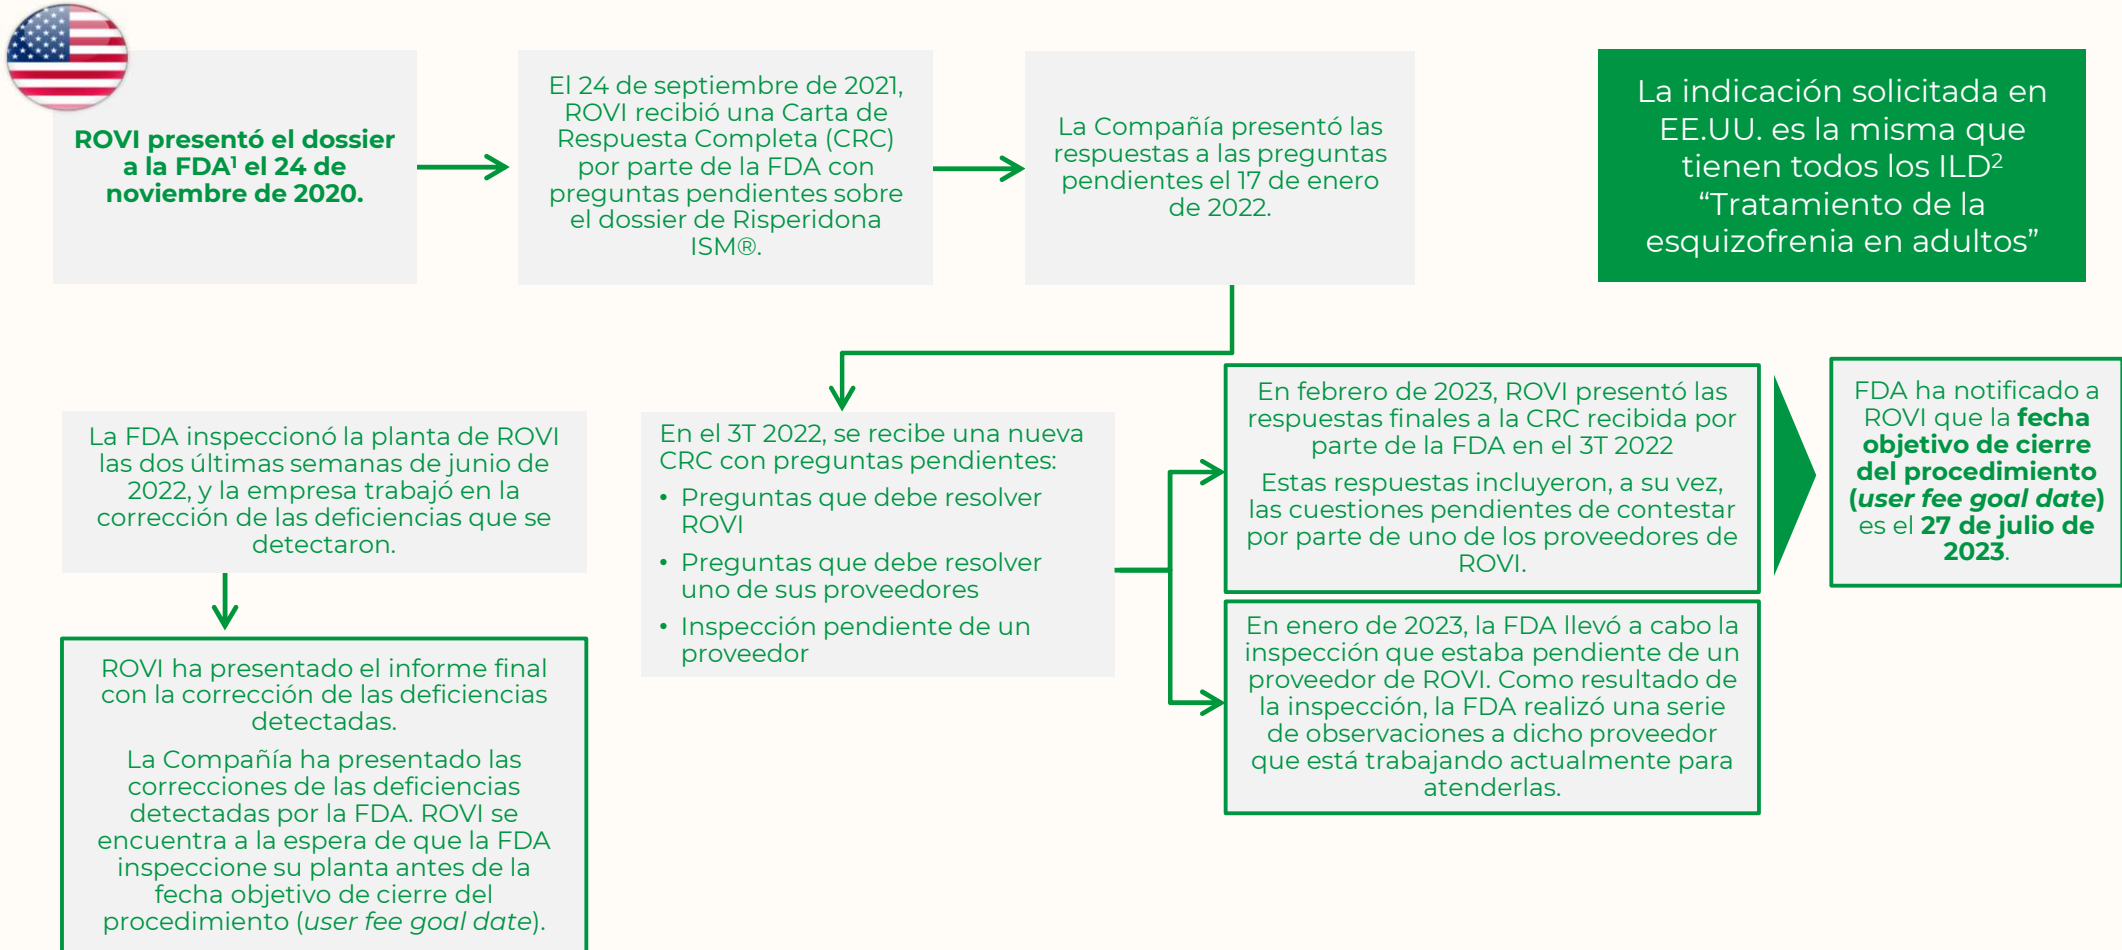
ROVI presentó el dossier a la FDA¹ el 24 de noviembre de 2020.

El 24 de septiembre de 2021, ROVI recibió una Carta de Respuesta Completa (CRC) por parte de la FDA con preguntas pendientes sobre el dossier de Risperidona ISM®.

La Compañía presentó las respuestas a las preguntas pendientes el 17 de enero de 2022.

La indicación solicitada en EE.UU. es la misma que tienen todos los ILD² "Tratamiento de la esquizofrenia en adultos"

La FDA inspeccionó la planta de ROVI las dos últimas semanas de junio de 2022, y la empresa trabajó en la corrección de las deficiencias que se detectaron.

ROVI ha presentado el informe final con la corrección de las deficiencias detectadas.

La Compañía ha presentado las correcciones de las deficiencias detectadas por la FDA. ROVI se encuentra a la espera de que la FDA inspeccione su planta antes de la fecha objetivo de cierre del procedimiento (*user fee goal date*).

En el 3T 2022, se recibe una nueva CRC con preguntas pendientes:
• Preguntas que debe resolver ROVI
• Preguntas que debe resolver uno de sus proveedores
• Inspección pendiente de un proveedor

En febrero de 2023, ROVI presentó las respuestas finales a la CRC recibida por parte de la FDA en el 3T 2022

Estas respuestas incluyeron, a su vez, las cuestiones pendientes de contestar por parte de uno de los proveedores de ROVI.

En enero de 2023, la FDA llevó a cabo la inspección que estaba pendiente de un proveedor de ROVI. Como resultado de la inspección, la FDA realizó una serie de observaciones a dicho proveedor que está trabajando actualmente para atenderlas.

FDA ha notificado a ROVI que la **fecha objetivo de cierre del procedimiento (*user fee goal date*)** es el **27 de julio de 2023**.